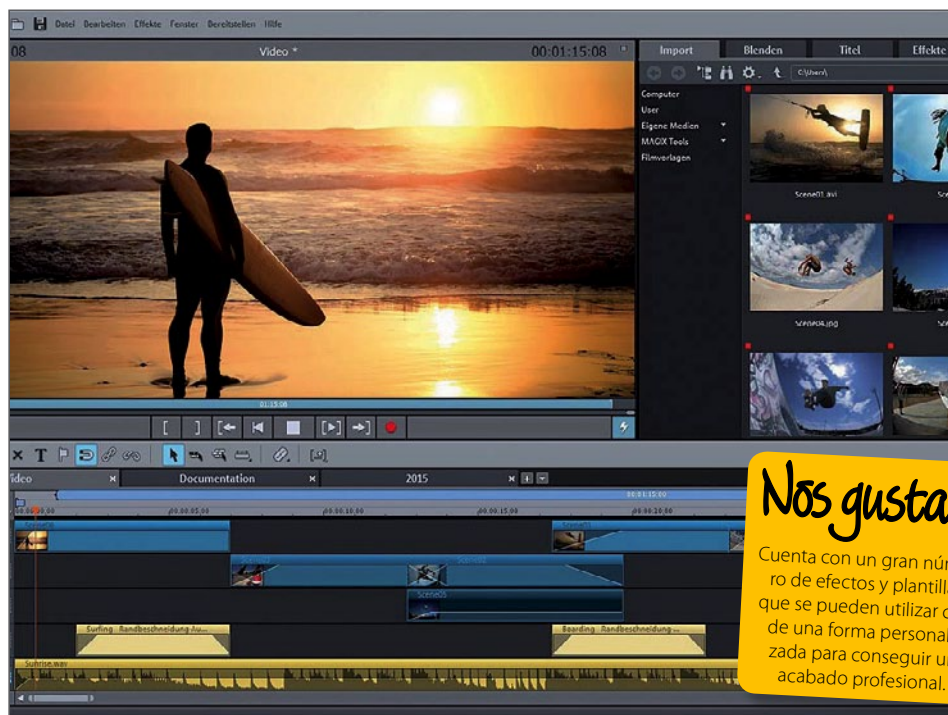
Datei Bearbeiten Effekte Fenster Bereitstellen Hilfe

08 Video * 00:01:15:08

Import Blenden Titel Effekte

C:\Users\

Computer
User
Eigene Medien
MAGIX Tools
Filmverlagen

Scene01.avi
Scene04.jpg

01:15:08

Video Documentation 2015

00:00:05:00 00:00:10:00 00:00:15:00 00:00:20:00

Scene01
Scene05
Surfing Randbeschneidung Au...
Boarding Randbeschneidung ...
Sunrise.wav

Nos gusta

Cuenta con un gran número de efectos y plantillas que se pueden utilizar de una forma personalizada para conseguir un acabado profesional.